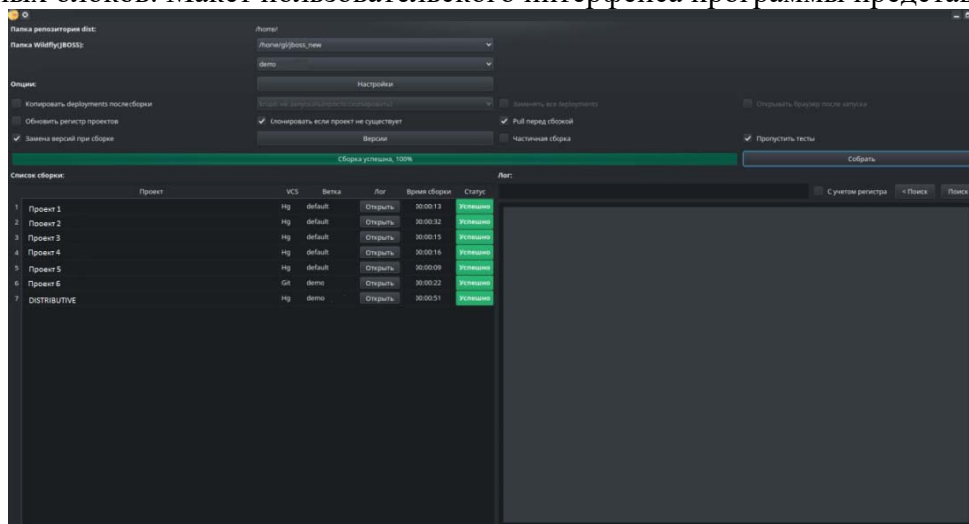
ных блоков. Макет пользовательского интерфейса программы представ

Папка репозитория dist: /home/
Папка Wildfly(JBOSS): /home/git/jboss_new
demo
Опции: Настройки
Копировать deployments послесборки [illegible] Заменить все deployments Открывать браузер после запуска
Обновить регистр проектов ✓ Клонировать если проект не существует ✓ Pull перед сборкой
✓ Замена версий при сборке Версии Частичная сборка ✓ Пропустить тесты
Сборка успешна, 100% Собрать
Список сборки: Лог:
С учетом регистра < Поиск Поиск

| | Проект | VCS | Ветка | Лог | Время сборки | Статус |
|---|---|---|---|---|---|---|
| 1 | Проект 1 | Hg | default | Открыть | 00:00:13 | Успешно |
| 2 | Проект 2 | Hg | default | Открыть | 00:00:32 | Успешно |
| 3 | Проект 3 | Hg | default | Открыть | 00:00:15 | Успешно |
| 4 | Проект 4 | Hg | default | Открыть | 00:00:16 | Успешно |
| 5 | Проект 5 | Hg | default | Открыть | 00:00:09 | Успешно |
| 6 | Проект 6 | Git | demo | Открыть | 00:00:22 | Успешно |
| 7 | DISTRIBUTIVE | Hg | demo | Открыть | 00:00:51 | Успешно |